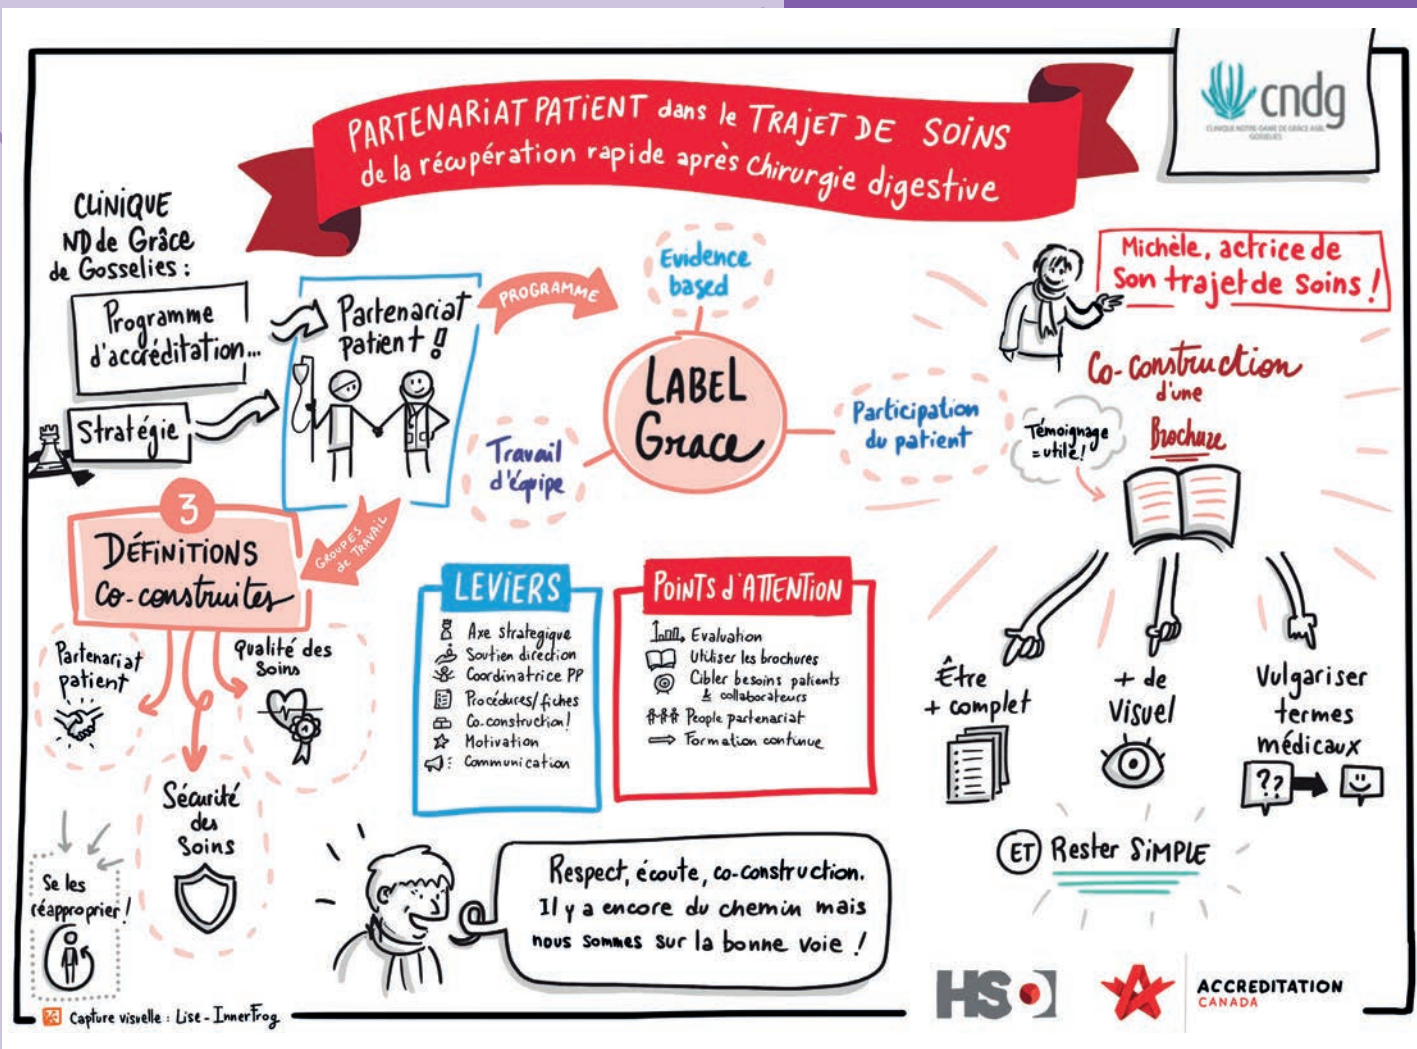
PARTENARIAT PATIENT dans le TRAJET DE SOINS de la récupération rapide après Chirurgie digestive

cndg
CLINIQUE NOTRE-DAME DE GRÂCE ASBL GOSSELIES

CLINIQUE ND de Grâce de Gosselies :

Programme d'accréditation...

Stratégie

Partenariat patient !

PROGRAMME

Evidence based

LABEL Grace

Travail d'équipe

Participation du patient

Michèle, actrice de son trajet de soins !

Co-construction d'une Brochure

Témoignage = utile !

3 DÉFINITIONS Co-construites

GROUPES de TRAVAIL

Partenariat patient

Qualité des Soins

Sécurité des Soins

Se les réapproprier !

LEVIERS
Axe stratégique
Soutien direction
Coordinatrice PP
Procédures/fiches
Co-construction !
Motivation
Communication

POINTS D'ATTENTION
Evaluation
Utiliser les brochures
Cibler besoins patients & collaborateurs
People partenariat
Formation continue

Être + complet

+ de Visuel

Vulgariser termes médicaux

??

ET Rester SIMPLE

Respect, écoute, co-construction. Il y a encore du chemin mais nous sommes sur la bonne voie !

Capture visuelle : Lise - InnerFrog

HS

ACCREDITATION CANADA